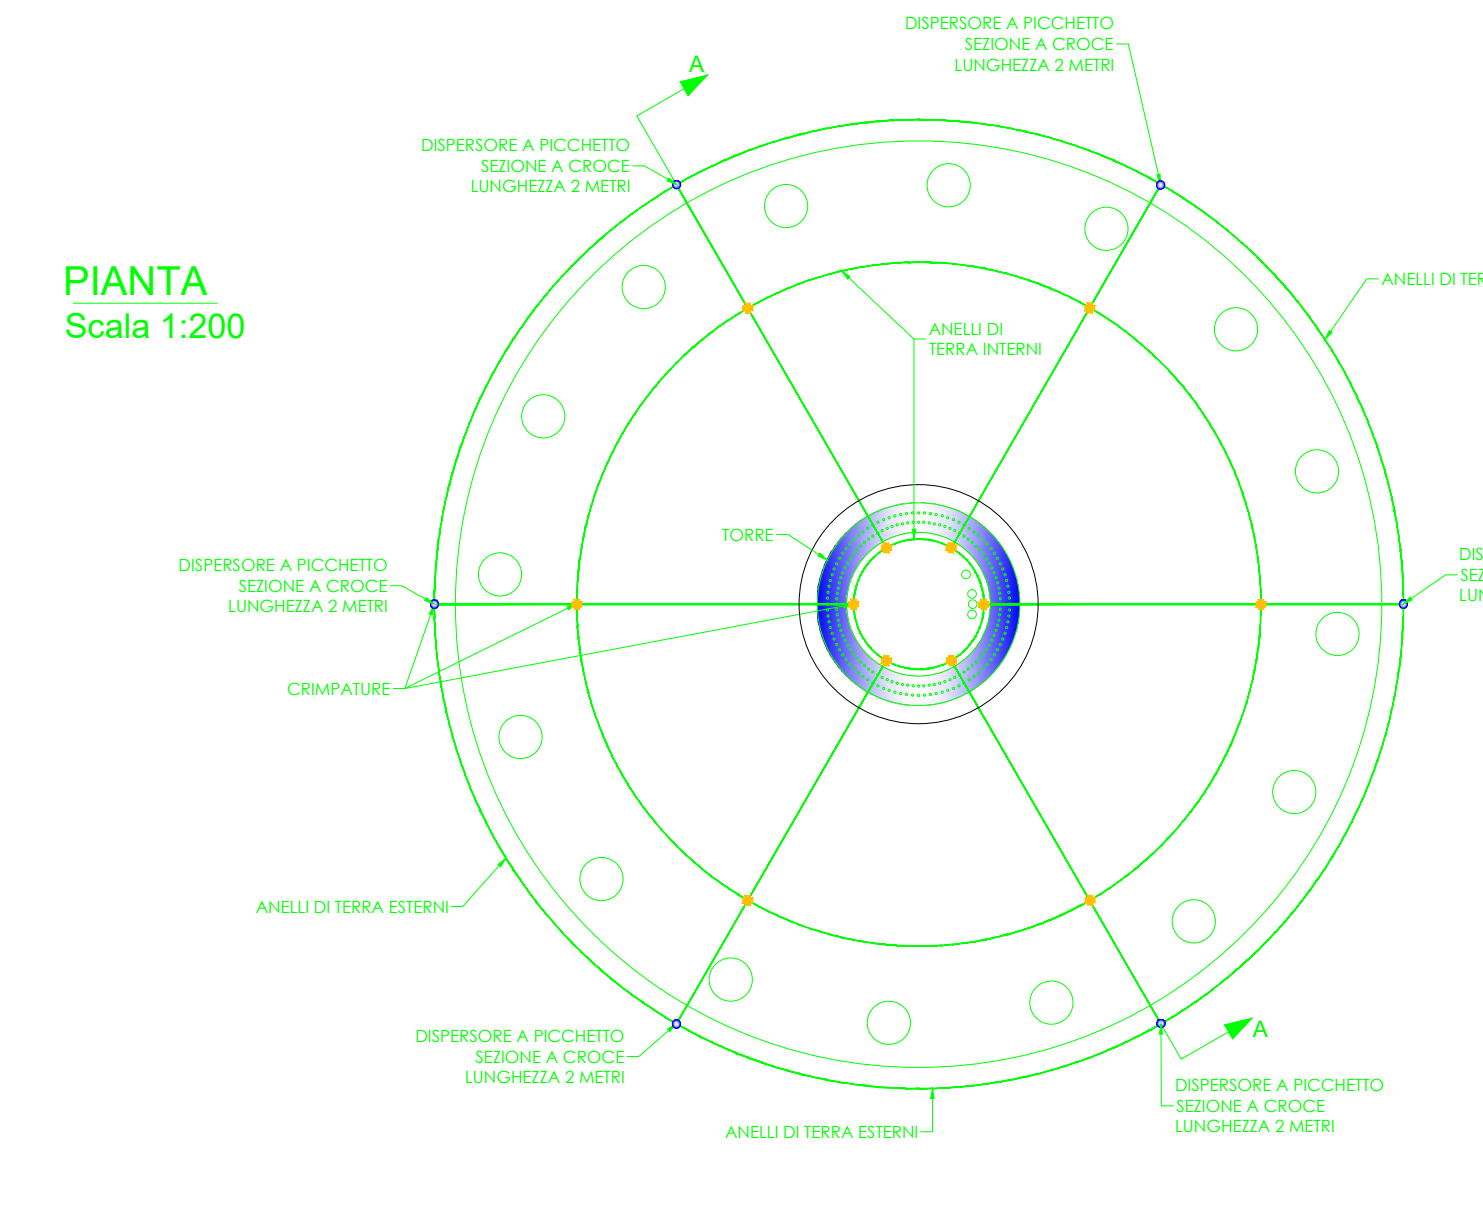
DISPERSORE A PICCHETTO
SEZIONE A CROCE
LUNGHEZZA 2 METRI

A

DISPERSORE A PICCHETTO
SEZIONE A CROCE
LUNGHEZZA 2 METRI

ANELLI DI TER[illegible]

PIANTA
Scala 1:200

ANELLI DI
TERRA INTERNI

TORRE

DISPERSORE A PICCHETTO
SEZIONE A CROCE
LUNGHEZZA 2 METRI

DIS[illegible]
SEZ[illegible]
LUN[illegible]

CRIMPATURE

ANELLI DI TERRA ESTERNI

DISPERSORE A PICCHETTO
SEZIONE A CROCE
LUNGHEZZA 2 METRI

A

DISPERSORE A PICCHETTO
SEZIONE A CROCE
LUNGHEZZA 2 METRI

ANELLI DI TERRA ESTERNI